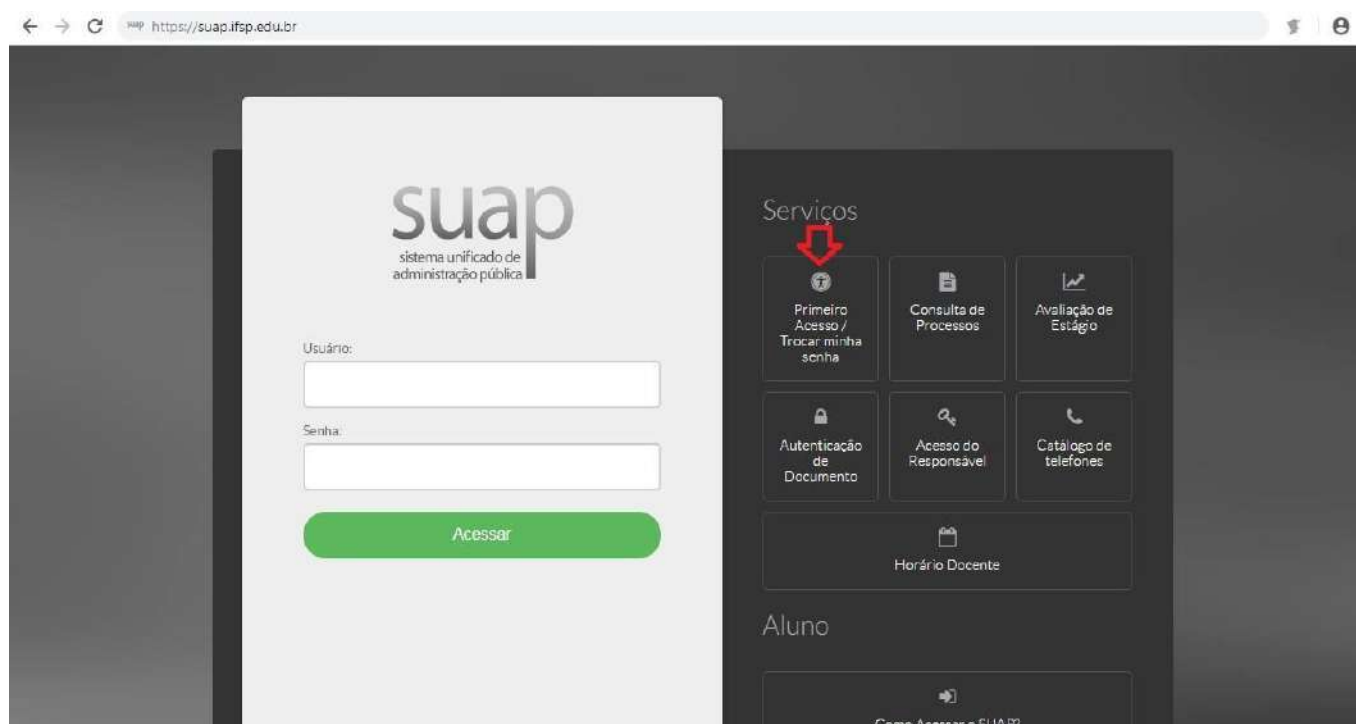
https://suap.ifsp.edu.br

suap
sistema unificado de administração pública

Usuário:

Senha:

Acessar

Serviços

Primeiro Acesso / Trocar minha senha

Consulta de Processos

Avaliação de Estágio

Autenticação de Documento

Acesso do Responsável

Catálogo de telefones

Horário Docente

Aluno

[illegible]